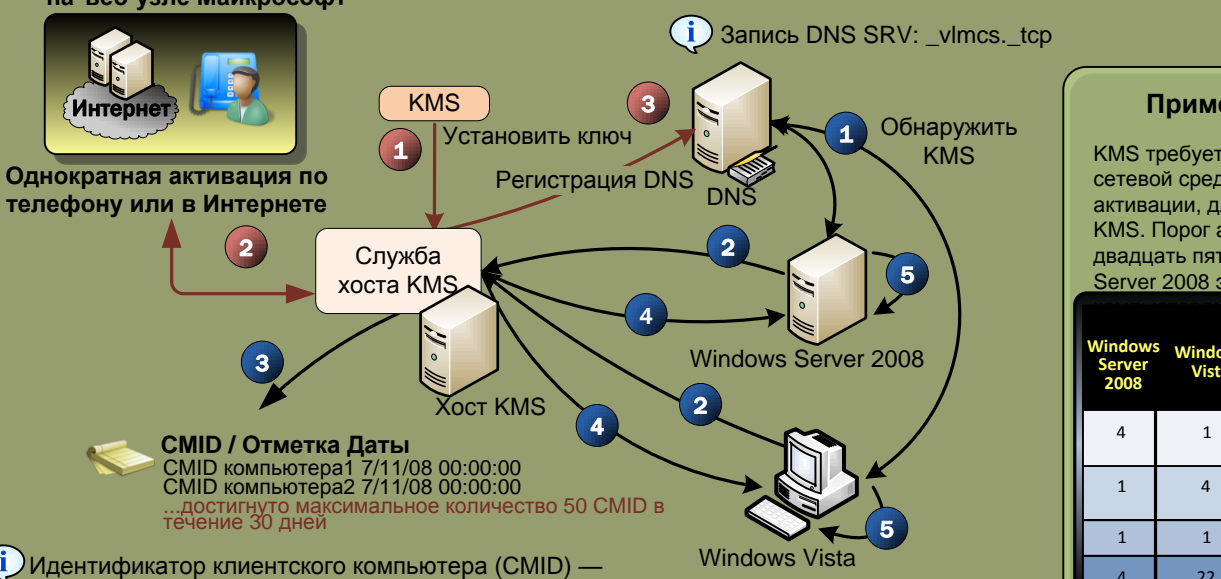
на веб-узле Майкрософт

Интернет

Однократная активация по телефону или в Интернете

KMS

1 Установить ключ

Регистрация DNS

3

Запись DNS SRV: _vlmcs._tcp

DNS

1 Обнаружить KMS

2

Служба хоста KMS

Хост KMS

2

4

5

Windows Server 2008

3

2

4

CMID / Отметка Даты
CMID компьютера1 7/11/08 00:00:00
CMID компьютера2 7/11/08 00:00:00
...достигнуто максимальное количество 50 CMID в течение 30 дней

5

Windows Vista

Идентификатор клиентского компьютера (CMID) —

Приме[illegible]

KMS требует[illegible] сетевой сред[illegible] активации, д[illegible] KMS. Порог а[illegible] двадцать пят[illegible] Server 2008 з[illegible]

| Windows Server 2008 | Windo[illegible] Vist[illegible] |
|---|---|
| 4 | 1 |
| 1 | 4 |
| 1 | 1 |
| 4 | 22 |